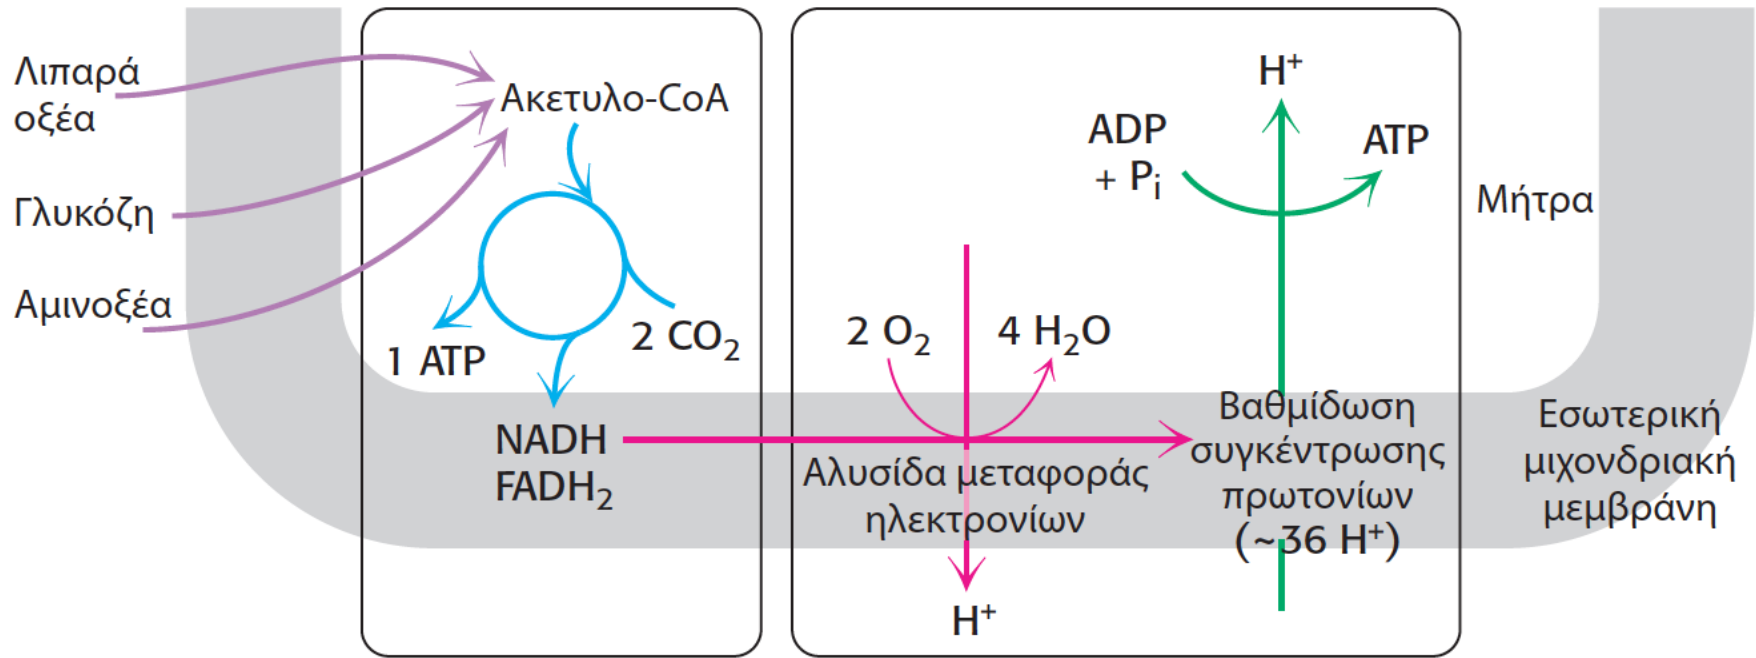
Λιπαρά οξέα

Γλυκόζη

Αμινοξέα

Ακετυλο-CoA

1 ATP

$2\ CO_2$

NADH
$FADH_2$

$H^+$

ADP
$+ P_i$

ATP

Μήτρα

$2\ O_2$

$4\ H_2O$

Αλυσίδα μεταφοράς ηλεκτρονίων

Βαθμίδωση συγκέντρωσης πρωτονίων $(\sim 36\ H^+)$

Εσωτερική μιχονδριακή μεμβράνη

$H^+$